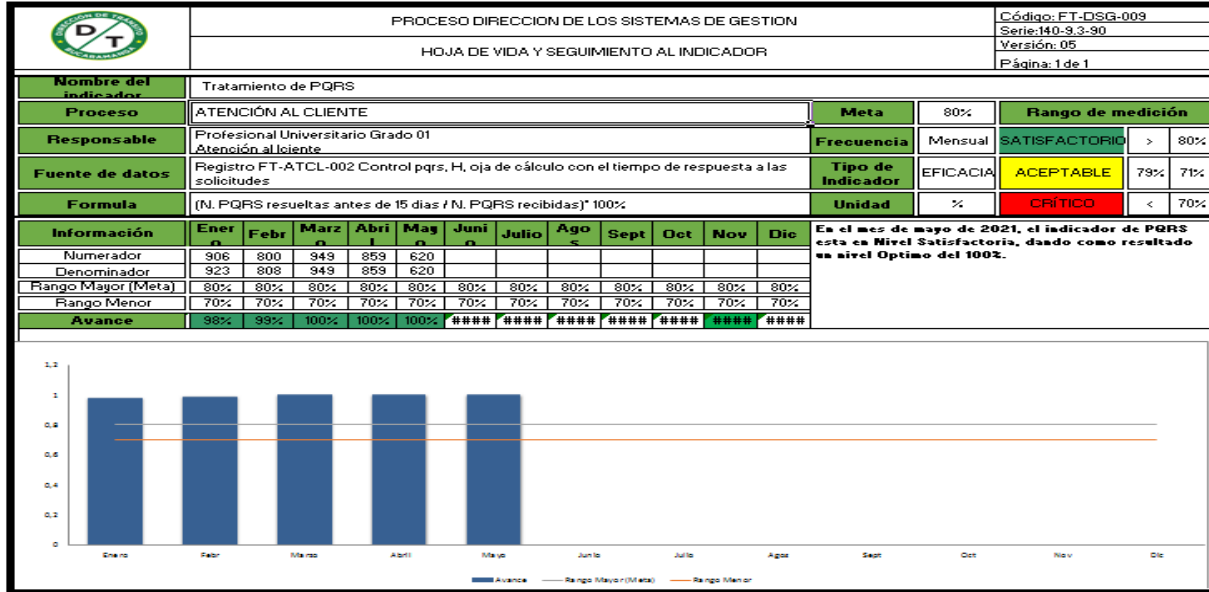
DIRECCIÓN DE TRÁNSITO
D T
BUCARAMANGA

PROCESO DIRECCION DE LOS SISTEMAS DE GESTION

HOJA DE VIDA Y SEGUIMIENTO AL INDICADOR

Código: FT-DSG-009
Serie:140-9.3-90
Versión: 05
Página: 1 de 1

| Nombre del indicador | Tratamiento de PQRS | | | | | |
|---|---|---|---|---|---|---|
| Proceso | ATENCIÓN AL CLIENTE | Meta | 80% | Rango de medición | | |
| Responsable | Profesional Universitario Grado 01 Atención al lciente | Frecuencia | Mensual | SATISFACTORIO | > | 80% |
| Fuente de datos | Registro FT-ATCL-002 Control pqrs, H, oja de cálculo con el tiempo de respuesta a las solicitudes | Tipo de Indicador | EFICACIA | ACEPTABLE | 79% | 71% |
| Formula | (N. PQRS resueltas antes de 15 dias / N. PQRS recibidas)* 100% | Unidad | % | CRÍTICO | < | 70% |

| Información | Enero | Febr | Marzo | Abril | Mayo | Junio | Julio | Agos | Sept | Oct | Nov | Dic |
|---|---|---|---|---|---|---|---|---|---|---|---|---|
| Numerador | 906 | 800 | 949 | 859 | 620 | | | | | | | |
| Denominador | 923 | 808 | 949 | 859 | 620 | | | | | | | |
| Rango Mayor (Meta) | 80% | 80% | 80% | 80% | 80% | 80% | 80% | 80% | 80% | 80% | 80% | 80% |
| Rango Menor | 70% | 70% | 70% | 70% | 70% | 70% | 70% | 70% | 70% | 70% | 70% | 70% |
| Avance | 98% | 99% | 100% | 100% | 100% | #### | #### | #### | #### | #### | #### | #### |

En el mes de mayo de 2021, el indicador de PQRS esta en Nivel Satisfactorio, dando como resultado un nivel Optimo del 100%.

1,2
1
0,8
0,6
0,4
0,2
0
Enero Febr Marzo Abril Mayo Junio Julio Agos Sept Oct Nov Dic

Avance
Rango Mayor (Meta)
Rango Menor